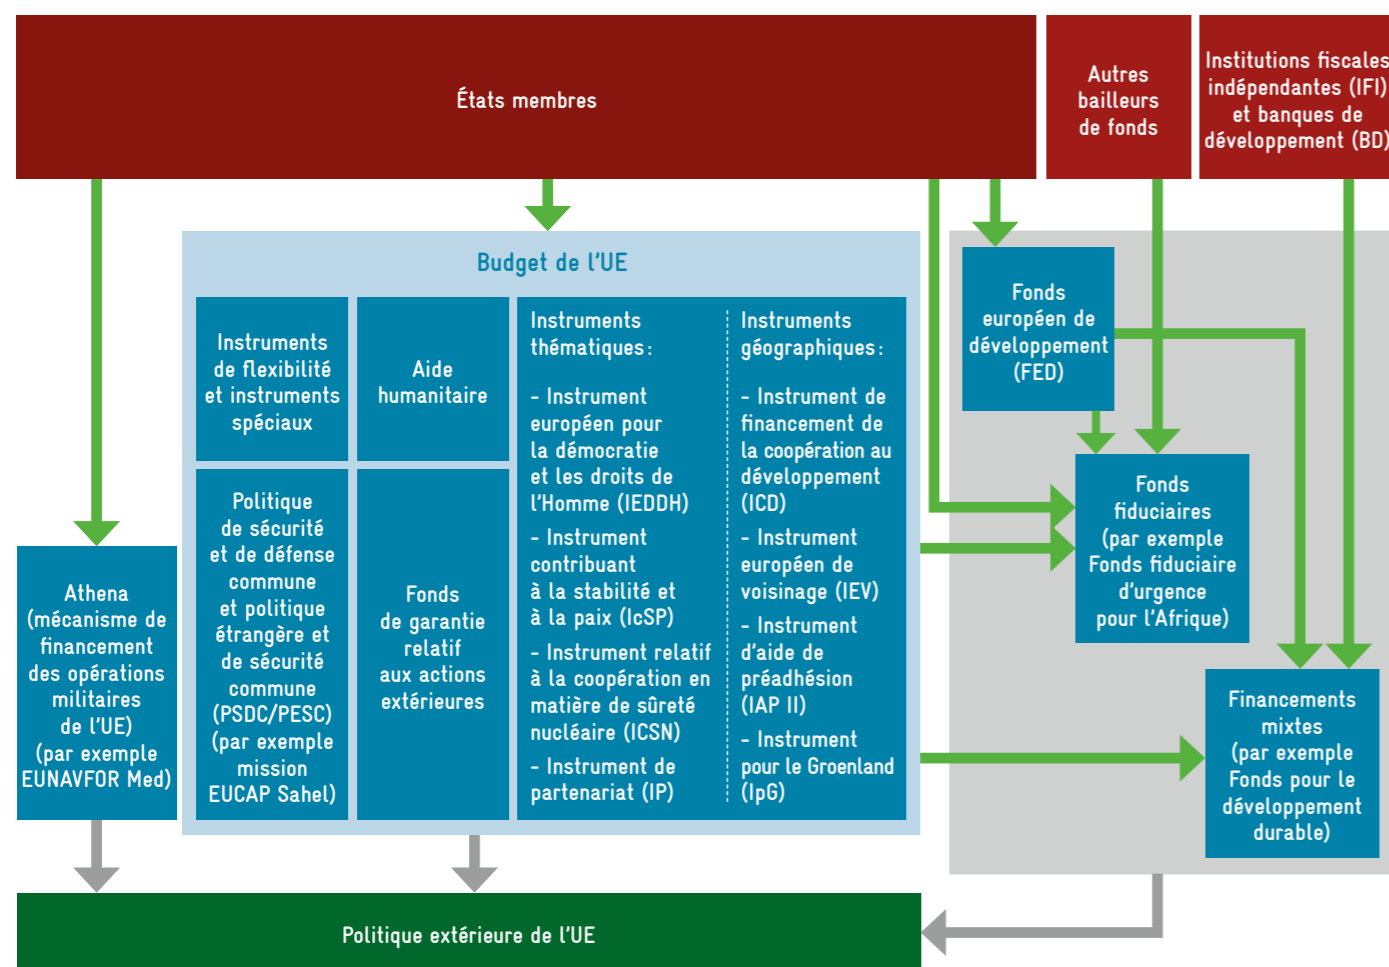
États membres

Autres bailleurs de fonds

Institutions fiscales indépendantes (IFI) et banques de développement (BD)

Budget de l'UE

Instruments de flexibilité et instruments spéciaux

Aide humanitaire

Instruments thématiques:

- Instrument européen pour la démocratie et les droits de l'Homme (IEDDH)

- Instrument contribuant à la stabilité et à la paix (IcSP)

- Instrument relatif à la coopération en matière de sûreté nucléaire (ICSN)

- Instrument de partenariat (IP)

Instruments géographiques:

- Instrument de financement de la coopération au développement (ICD)

- Instrument européen de voisinage (IEV)

- Instrument d'aide de préadhésion (IAP II)

- Instrument pour le Groenland (IpG)

Politique de sécurité et de défense commune et politique étrangère et de sécurité commune (PSDC/PESC) (par exemple mission EUCAP Sahel)

Fonds de garantie relatif aux actions extérieures

Athena (mécanisme de financement des opérations militaires de l'UE) (par exemple EUNAVFOR Med)

Fonds européen de développement (FED)

Fonds fiduciaires (par exemple Fonds fiduciaire d'urgence pour l'Afrique)

Financements mixtes (par exemple Fonds pour le développement durable)

Politique extérieure de l'UE